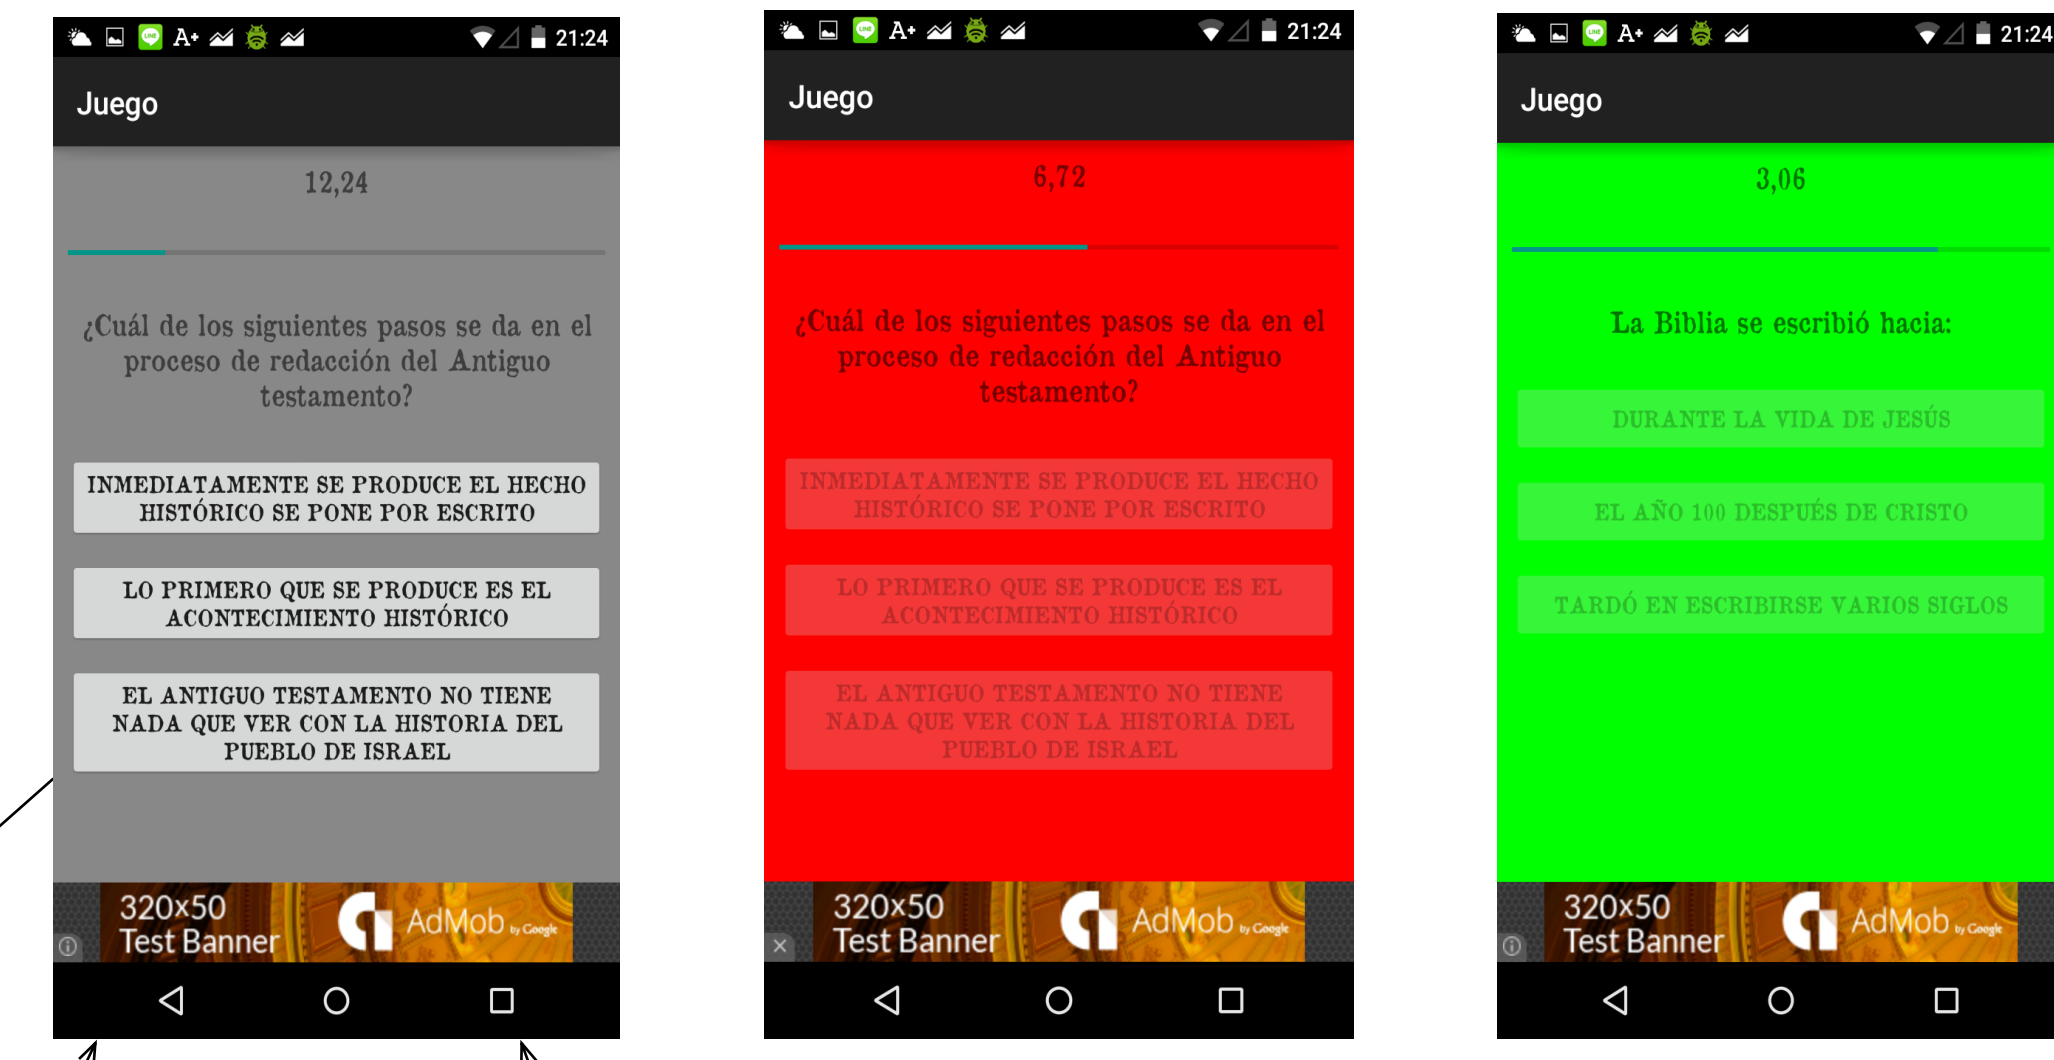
A+ 21:24

Juego

12,24

¿Cuál de los siguientes pasos se da en el proceso de redacción del Antiguo testamento?

INMEDIATAMENTE SE PRODUCE EL HECHO HISTÓRICO SE PONE POR ESCRITO

LO PRIMERO QUE SE PRODUCE ES EL ACONTECIMIENTO HISTÓRICO

EL ANTIGUO TESTAMENTO NO TIENE NADA QUE VER CON LA HISTORIA DEL PUEBLO DE ISRAEL

320x50 Test Banner AdMob by Google

A+ 21:24

Juego

6,72

¿Cuál de los siguientes pasos se da en el proceso de redacción del Antiguo testamento?

INMEDIATAMENTE SE PRODUCE EL HECHO HISTÓRICO SE PONE POR ESCRITO

LO PRIMERO QUE SE PRODUCE ES EL ACONTECIMIENTO HISTÓRICO

EL ANTIGUO TESTAMENTO NO TIENE NADA QUE VER CON LA HISTORIA DEL PUEBLO DE ISRAEL

320x50 Test Banner AdMob by Google

A+ 21:24

Juego

3,06

La Biblia se escribió hacia:

DURANTE LA VIDA DE JESÚS

EL AÑO 100 DESPUÉS DE CRISTO

TARDÓ EN ESCRIBIRSE VARIOS SIGLOS

320x50 Test Banner AdMob by Google